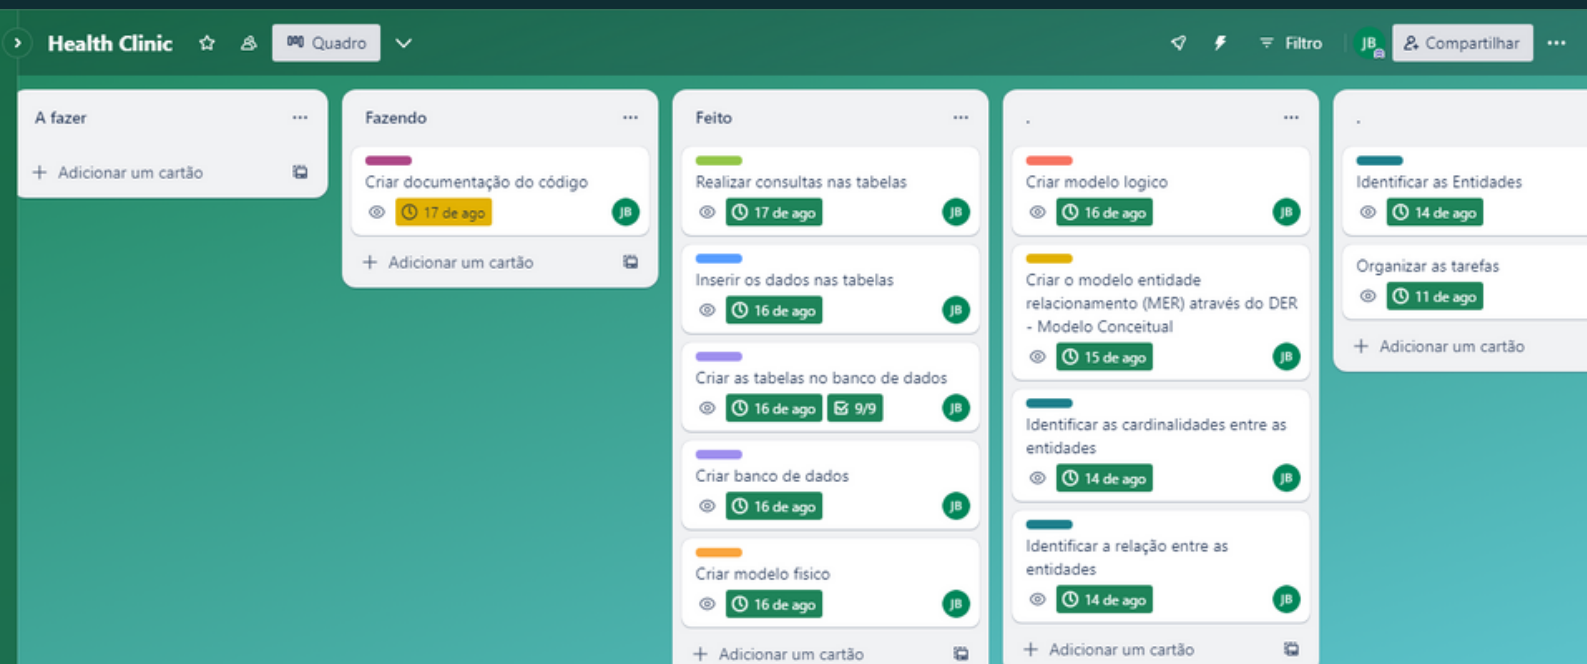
Health Clinic Quadro Filtro JB Compartilhar ···

A fazer ···

+ Adicionar um cartão

Fazendo ···

Criar documentação do código
17 de ago JB

+ Adicionar um cartão

Feito ···

Realizar consultas nas tabelas
17 de ago JB

Inserir os dados nas tabelas
16 de ago JB

Criar as tabelas no banco de dados
16 de ago 9/9 JB

Criar banco de dados
16 de ago JB

Criar modelo fisico
16 de ago JB

+ Adicionar um cartão

. ···

Criar modelo logico
16 de ago JB

Criar o modelo entidade relacionamento (MER) através do DER - Modelo Conceitual
15 de ago JB

Identificar as cardinalidades entre as entidades
14 de ago JB

Identificar a relação entre as entidades
14 de ago JB

+ Adicionar um cartão

.

Identificar as Entidades
14 de ago

Organizar as tarefas
11 de ago

+ Adicionar um cartão